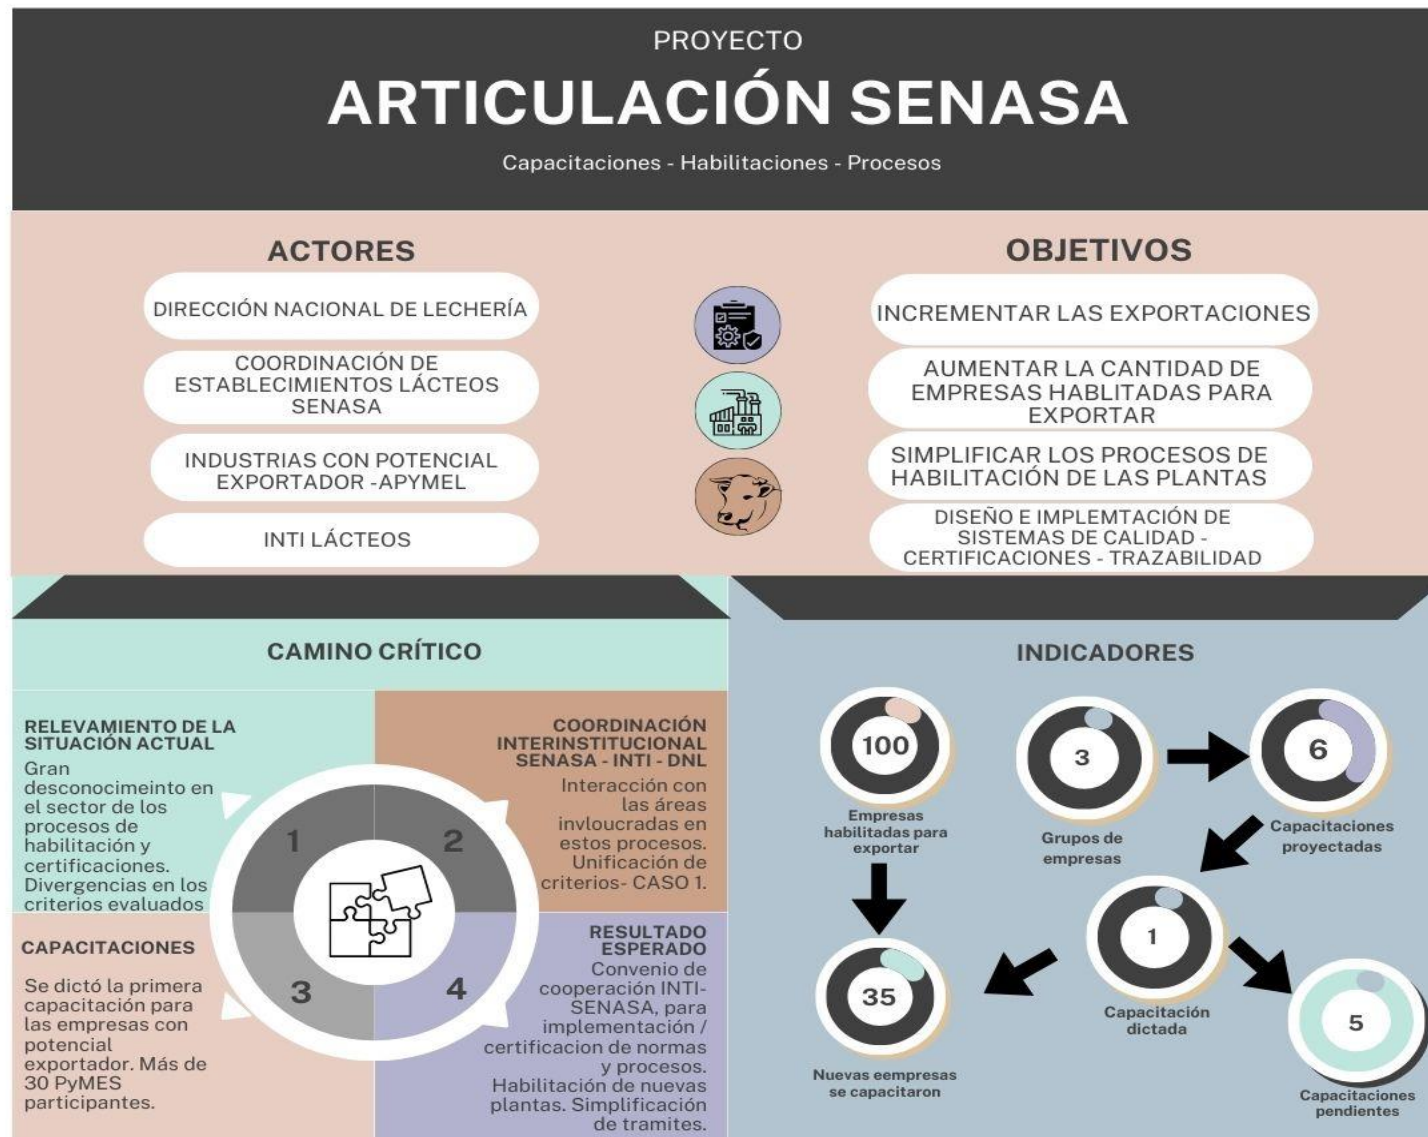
PROYECTO

ARTICULACIÓN SENASA

Capacitaciones - Habilitaciones - Procesos

ACTORES

DIRECCIÓN NACIONAL DE LECHERÍA

COORDINACIÓN DE ESTABLECIMIENTOS LÁCTEOS SENASA

INDUSTRIAS CON POTENCIAL EXPORTADOR -APYMEL

INTI LÁCTEOS

OBJETIVOS

INCREMENTAR LAS EXPORTACIONES

AUMENTAR LA CANTIDAD DE EMPRESAS HABLITADAS PARA EXPORTAR

SIMPLIFICAR LOS PROCESOS DE HABILITACIÓN DE LAS PLANTAS

DISEÑO E IMPLEMTACIÓN DE SISTEMAS DE CALIDAD - CERTIFICACIONES - TRAZABILIDAD

CAMINO CRÍTICO

RELEVAMIENTO DE LA SITUACIÓN ACTUAL
Gran desconocimeinto en el sector de los procesos de habilitación y certificaciones. Divergencias en los criterios evaluados

COORDINACIÓN INTERINSTITUCIONAL SENASA - INTI - DNL
Interacción con las áreas invloucradas en estos procesos. Unificación de criterios- CASO 1.

1

2

3

4

CAPACITACIONES
Se dictó la primera capacitación para las empresas con potencial exportador. Más de 30 PyMES participantes.

RESULTADO ESPERADO
Convenio de cooperación INTI-SENASA, para implementación / certificacion de normas y procesos. Habilitación de nuevas plantas. Simplificación de tramites.

INDICADORES

100
Empresas habilitadas para exportar

3
Grupos de empresas

6
Capacitaciones proyectadas

1
Capacitación dictada

35
Nuevas eempresas se capacitaron

5
Capacitaciones pendientes